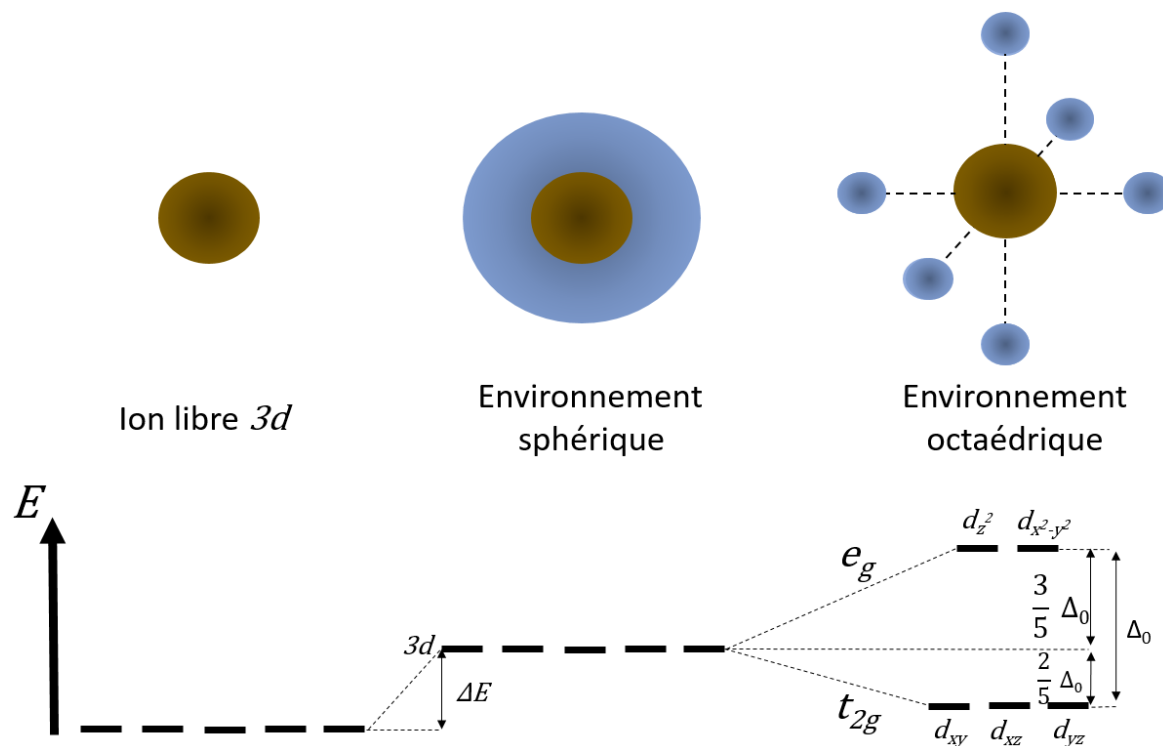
Ion libre $3d$

Environnement sphérique

Environnement octaédrique

$E$

$3d$

$\Delta E$

$e_g$

$d_{z^2}$ $d_{x^2-y^2}$

$\frac{3}{5}\Delta_0$

$\Delta_0$

$\frac{2}{5}\Delta_0$

$t_{2g}$

$d_{xy}$ $d_{xz}$ $d_{yz}$